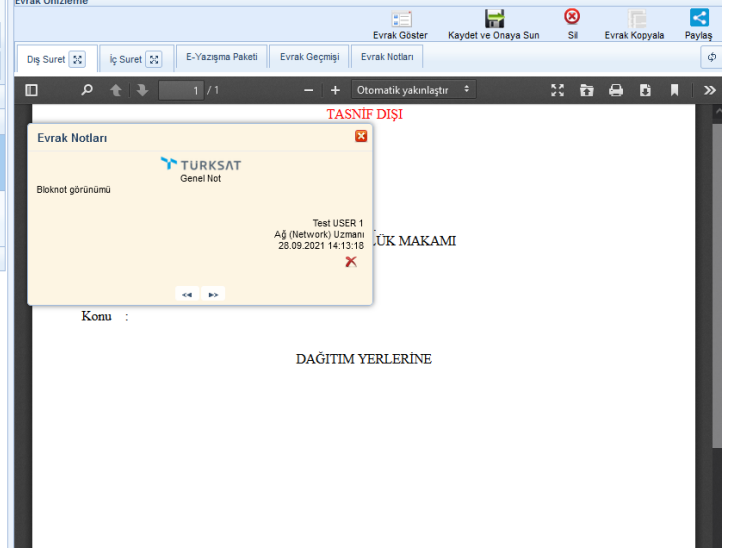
Evrak Önizleme

Evrak Göster
Kaydet ve Onaya Sun
Sil
Evrak Kopyala
Paylaş

Dış Suret
İç Suret
E-Yazışma Paketi
Evrak Geçmişi
Evrak Notları

1 / 1
Otomatik yakınlaştır

TASNİF DIŞI

Evrak Notları

TURKSAT
Genel Not

Bloknot görünümü

Test USER 1
Ağ (Network) Uzmanı
28.09.2021 14:13:18

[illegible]ÜK MAKAMI

Konu :

DAĞITIM YERLERİNE